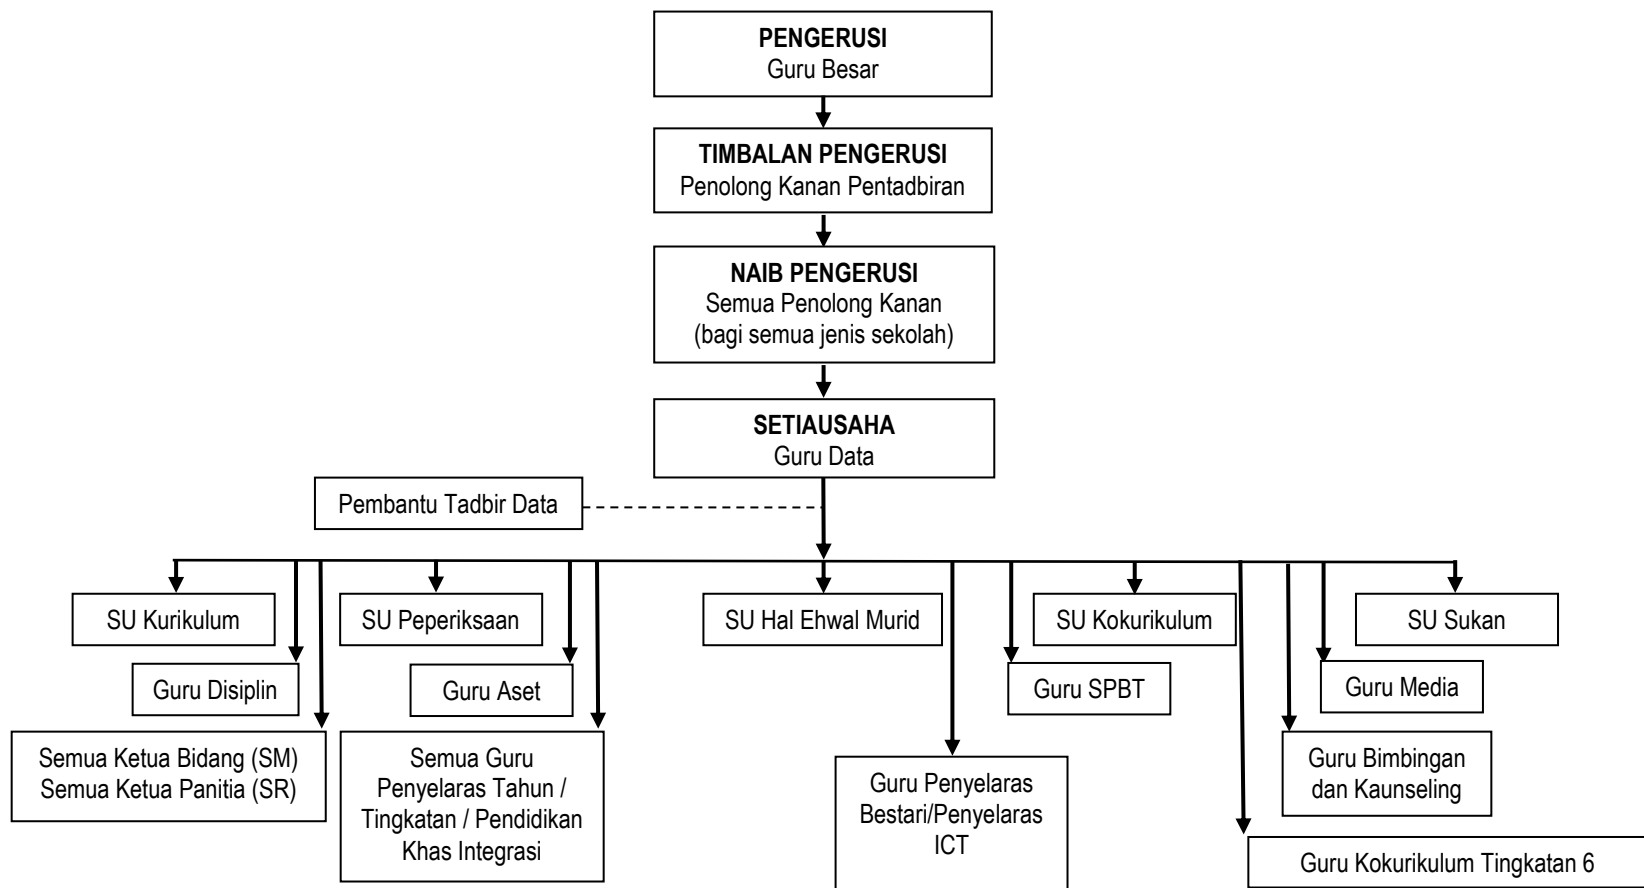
**PENGERUSI**
Guru Besar

**TIMBALAN PENGERUSI**
Penolong Kanan Pentadbiran

**NAIB PENGERUSI**
Semua Penolong Kanan
(bagi semua jenis sekolah)

**SETIAUSAHA**
Guru Data

Pembantu Tadbir Data

SU Kurikulum

Guru Disiplin

Semua Ketua Bidang (SM)
Semua Ketua Panitia (SR)

SU Peperiksaan

Guru Aset

Semua Guru Penyelaras Tahun / Tingkatan / Pendidikan Khas Integrasi

SU Hal Ehwal Murid

Guru Penyelaras Bestari/Penyelaras ICT

SU Kokurikulum

Guru SPBT

Guru Kokurikulum Tingkatan 6

SU Sukan

Guru Media

Guru Bimbingan dan Kaunseling